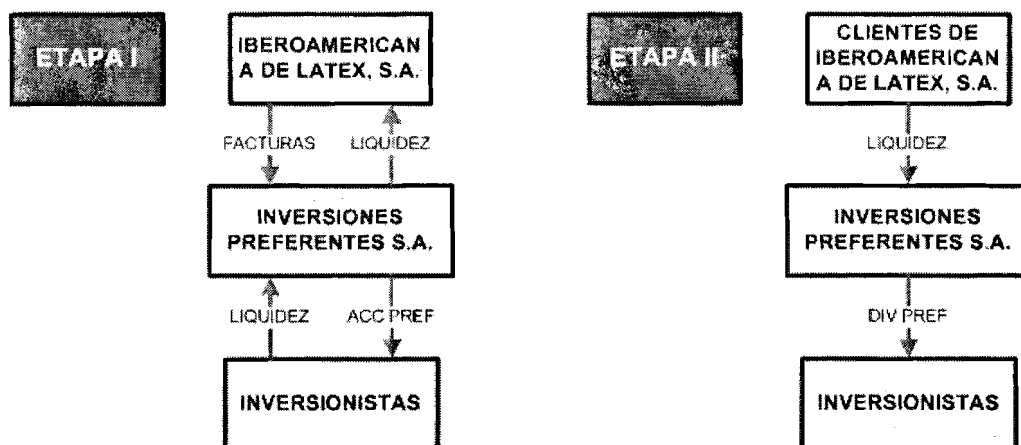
ETAPA I

IBEROAMERICANA DE LATEX, S.A.

FACTURAS

LIQUIDEZ

INVERSIONES PREFERENTES S.A.

LIQUIDEZ

ACC PREF

INVERSIONISTAS

ETAPA II

CLIENTES DE IBEROAMERICANA DE LATEX, S.A.

LIQUIDEZ

INVERSIONES PREFERENTES S.A.

DIV PREF

INVERSIONISTAS